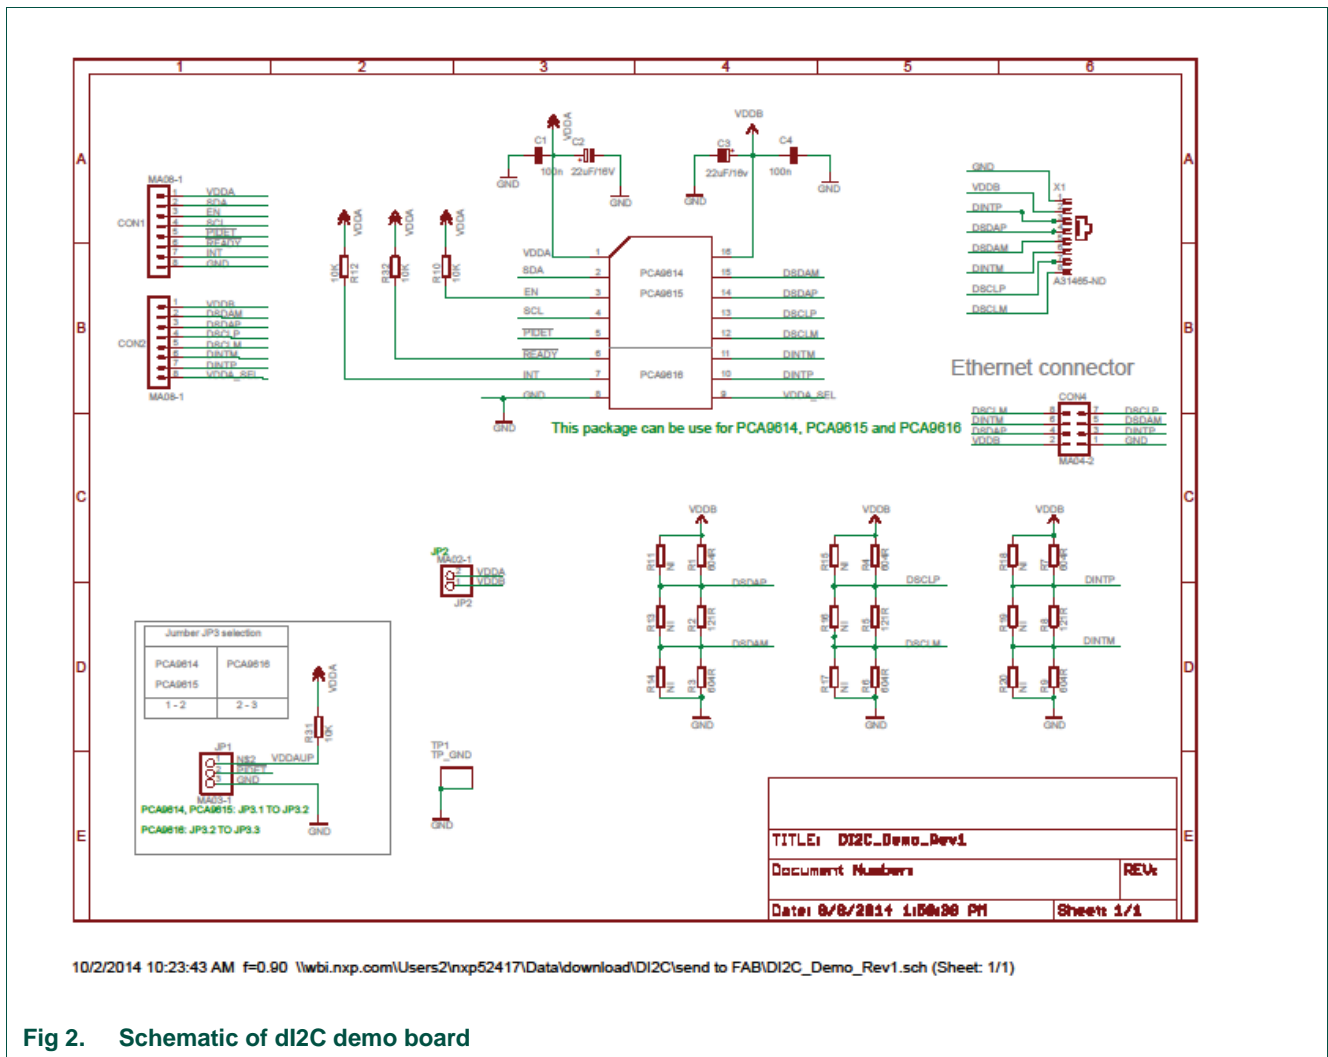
1 2 3 4 5 6

A B C D E

MA08-1
CON1
1 VDDA
2 SDA
3 EN
4 SCL
5 PIDET
6 READY
7 INT
8 GND

CON2
1 VDDB
2 DSDAM
3 DSDAP
4 DSCLP
5 DSCLM
6 DINTM
7 DINTP
8 VDDA_SEL
MA08-1

VDDA
C1
C2
GND
100n
22uF/16V
GND

VDDB
C3
C4
22uF/16v
100n
GND
GND

VDDA VDDA VDDA
10K R12
R32 10K
R10 10K

VDDA 1
SDA 2
EN 3
SCL 4
PIDET 5
READY 6
INT 7
GND 8
GND

PCA9614
PCA9615
PCA9616

16
15 DSDAM
14 DSDAP
13 DSCLP
12 DSCLM
11 DINTM
10 DINTP
9 VDDA_SEL

This package can be use for PCA9614, PCA9615 and PCA9616

GND
VDDB
DINTP
DSDAP
DSDAM
DINTM
DSCLP
DSCLM
X1
A31465-ND

Ethernet connector

CON4
DSCLM 8 7 DSCLP
DINTM 6 5 DSDAM
DSDAP 4 3 DINTP
VDDB 2 1 GND
MA04-2

VDDB VDDB VDDB
R11 NI R1 604R DSDAP
R13 NI R2 121R DSDAM
R14 NI R3 604R
GND
R15 NI R4 604R DSCLP
R16 NI R5 121R DSCLM
R17 NI R6 604R
GND
R18 NI R7 604R DINTP
R19 NI R8 121R DINTM
R20 NI R9 604R
GND

JP2
MA02-1
VDDA
VDDB
JP2

Jumber JP3 selection
PCA9614 PCA9616
PCA9615
1 - 2 2 - 3

VDDA
R31 10K
JP1
NS2 VDDAUP
PIDET
GND
MA03-1
PCA9614, PCA9615: JP3.1 TO JP3.2
PCA9616: JP3.2 TO JP3.3
GND

TP1
TP_GND
GND

TITLE: DI2C_Demo_Rev1
Document Number:
REV:
Date: 8/8/2014 1:50:38 PM
Sheet: 1/1

10/2/2014 10:23:43 AM f=0.90 \\wbi.nxp.com\Users2\nxp52417\Data\download\DI2C\send to FAB\DI2C_Demo_Rev1.sch (Sheet: 1/1)

Fig 2. Schematic of dI2C demo board